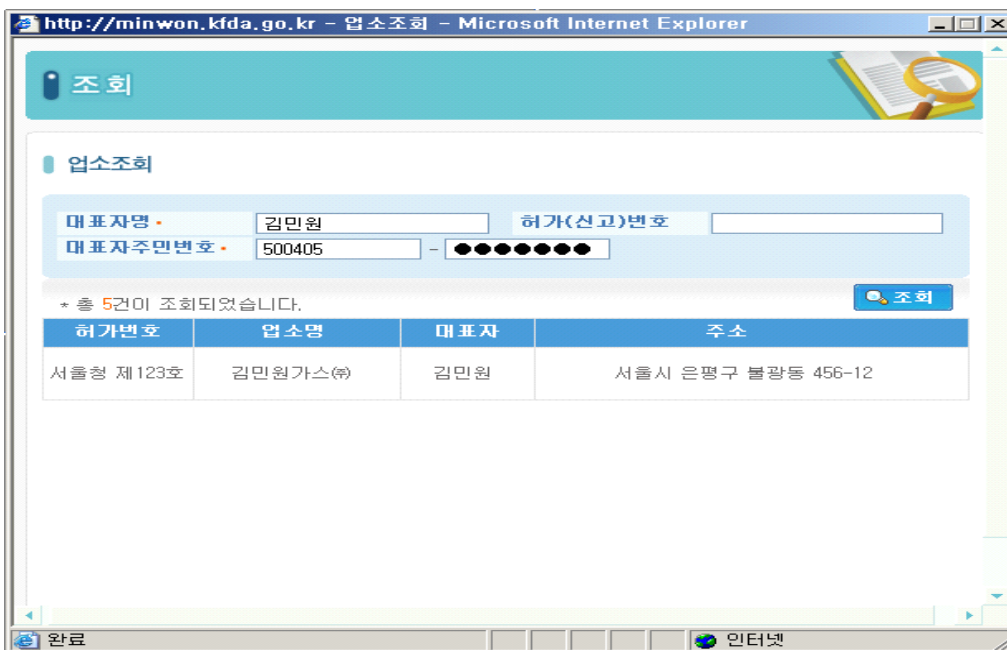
http://minwon.kfda.go.kr - 업소조회 - Microsoft Internet Explorer

조회

업소조회

대표자명 • 김민원
허가(신고)번호
대표자주민번호 • 500405 - ●●●●●●●

* 총 5건이 조회되었습니다.

조회

| 허가번호 | 업소명 | 대표자 | 주소 |
|---|---|---|---|
| 서울청 제123호 | 김민원가스㈜ | 김민원 | 서울시 은평구 불광동 456-12 |

완료
인터넷